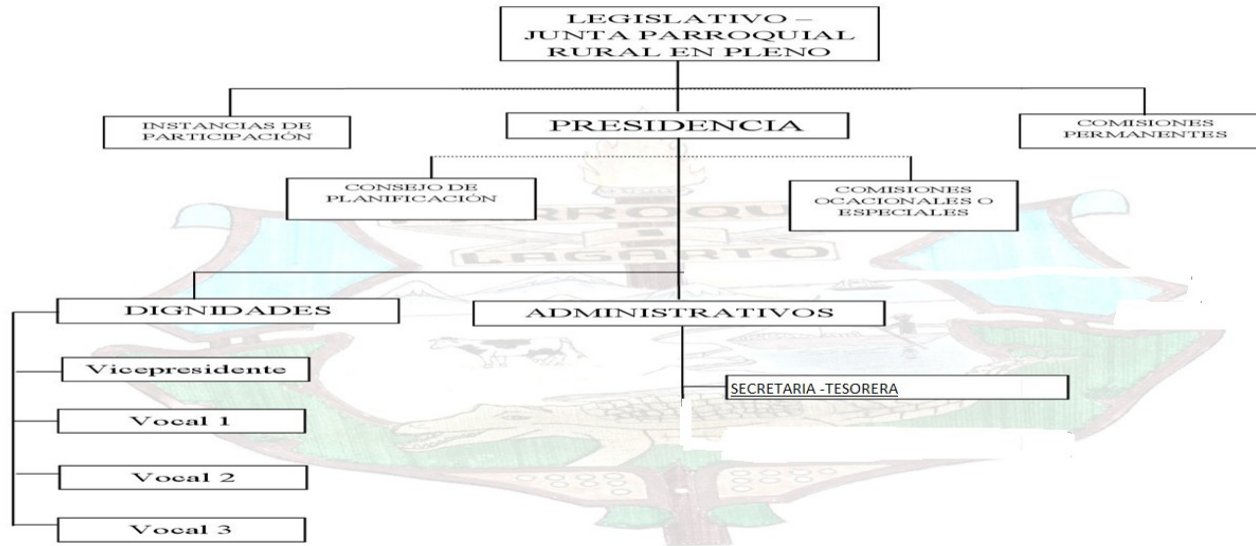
LEGISLATIVO – JUNTA PARROQUIAL RURAL EN PLENO

INSTANCIAS DE PARTICIPACIÓN

PRESIDENCIA

COMISIONES PERMANENTES

CONSEJO DE PLANIFICACIÓN

COMISIONES OCACIONALES O ESPECIALES

PARROQUIA LAGARTO

DIGNIDADES

ADMINISTRATIVOS

Vicepresidente

SECRETARIA -TESORERA

Vocal 1

Vocal 2

Vocal 3